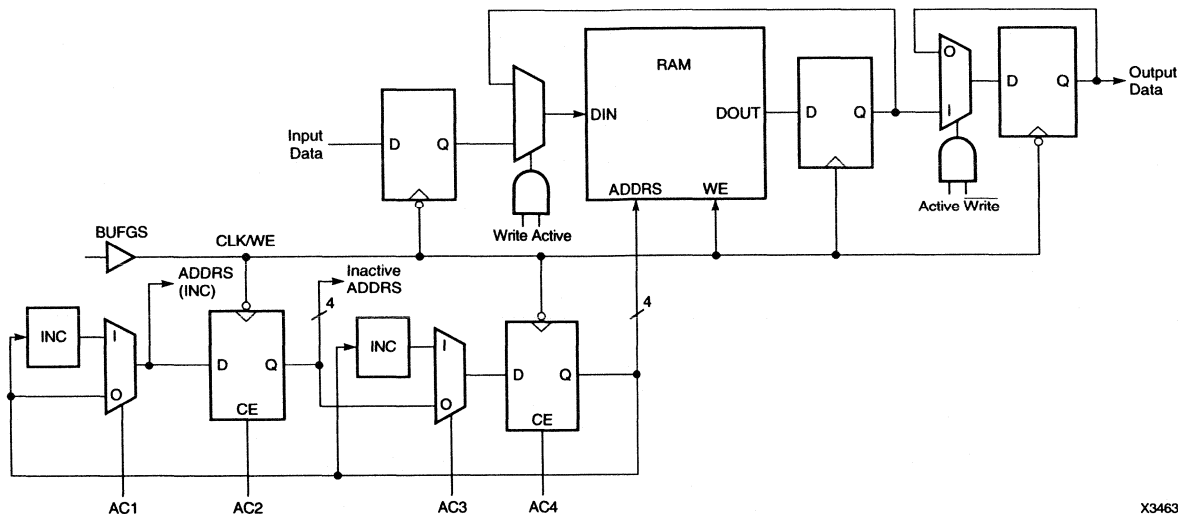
RAM

Input Data

D Q

DIN DOUT

D Q

O
I

D Q

Output Data

ADDRS WE

Write Active

Active $\overline{\text{Write}}$

BUFGS

CLK/WE

ADDRS (INC)

Inactive ADDRS

4

4

INC

I
O

D Q
CE

INC

I
O

D Q
CE

AC1 AC2 AC3 AC4

X3463